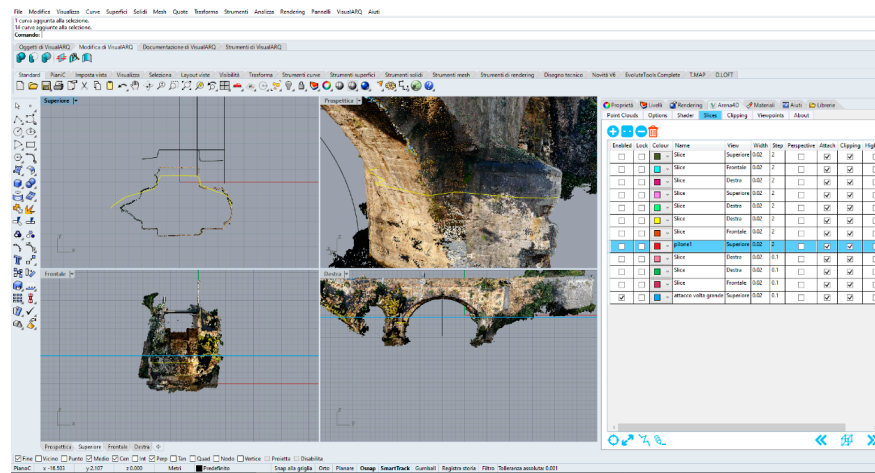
File Modifica Visualizza Curve Superfici Solidi Mesh Quote Trasforma Strumenti Analizza Rendering Pannelli VisualARQ Aiuti

1 curva aggiunta alla selezione.
14 curve aggiunte alla selezione.
Comando:

Oggetti di VisualARQ | Modifica di VisualARQ | Documentazione di VisualARQ | Strumenti di VisualARQ

Standard | PianiC | Imposta vista | Visualizza | Selezione | Layout viste | Visibilità | Trasforma | Strumenti curve | Strumenti superfici | Strumenti solidi | Strumenti mesh | Strumenti di rendering | Disegno tecnico | Novità V6 | EvoluteTools Complete | T.MAP | D.LOFT

Superiore | Prospettica | Frontale | Destra

Proprietà | Livelli | Rendering | Arena4D | Materiali | Aiuti | Librerie

Point Clouds | Options | Shader | Slices | Clipping | Viewpoints | About

| Enabled | Lock | Colour | Name | View | Width | Step | Perspective | Attach | Clipping | Hig |
|---|---|---|---|---|---|---|---|---|---|---|
| | | | Slice | Superiore | 0.02 | 2 | | ☑ | ☑ | |
| | | | Slice | Frontale | 0.02 | 2 | | ☑ | ☑ | |
| | | | Slice | Destro | 0.02 | 2 | | ☑ | ☑ | |
| | | | Slice | Superiore | 0.02 | 2 | | ☑ | ☑ | |
| | | | Slice | Destro | 0.02 | 2 | | ☑ | ☑ | |
| | | | Slice | Destro | 0.02 | 2 | | ☑ | ☑ | |
| | | | Slice | Frontale | 0.02 | 2 | | ☑ | ☑ | |
| | | | pilone1 | Superiore | 0.02 | 2 | | ☑ | ☑ | |
| | | | Slice | Destro | 0.02 | 0.1 | | ☑ | ☑ | |
| | | | Slice | Destro | 0.02 | 0.1 | | ☑ | ☑ | |
| | | | Slice | Frontale | 0.02 | 0.1 | | ☑ | ☑ | |
| ☑ | | | attacco volta grande | Superiore | 0.02 | 0.1 | | ☑ | ☑ | |

Prospettica | Superiore | Frontale | Destra

☑ Fine ☐ Vicino ☐ Punto ☑ Medio ☑ Cen ☐ Int ☑ Perp ☐ Tan ☐ Quad ☐ Nodo ☐ Vertice ☐ Proietta ☐ Disabilita

PianoC | x -16.503 | y 2.107 | z 0.000 | Metri | Predefinito | Snap alla griglia | Orto | Planare | Osnap | SmartTrack | Gumball | Registra storia | Filtro | Tolleranza assoluta: 0.001